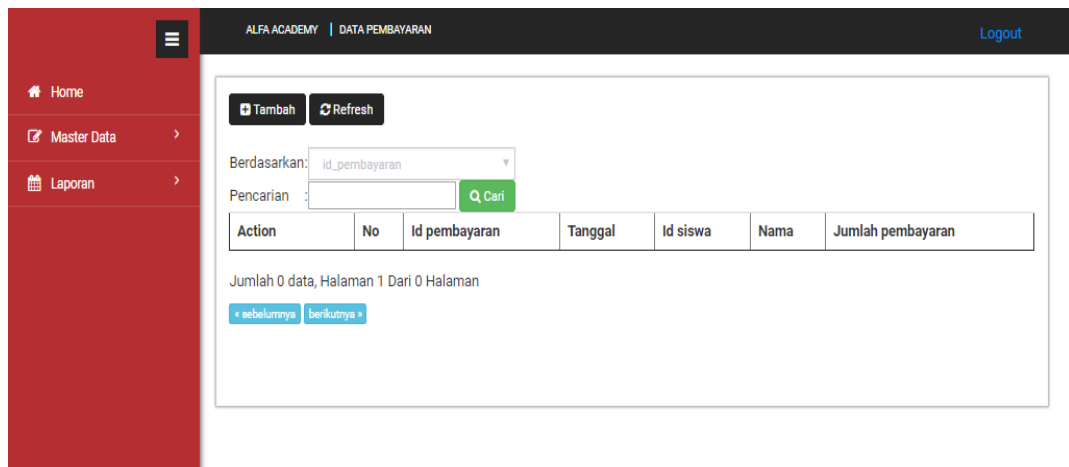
ALFA ACADEMY | DATA PEMBAYARAN

Logout

Home

Master Data

Laporan

Tambah

Refresh

Berdasarkan: id_pembayaran

Pencarian :

Cari

| Action | No | Id pembayaran | Tanggal | Id siswa | Nama | Jumlah pembayaran |
|---|---|---|---|---|---|---|

Jumlah 0 data, Halaman 1 Dari 0 Halaman

« sebelumnya

berikutnya »